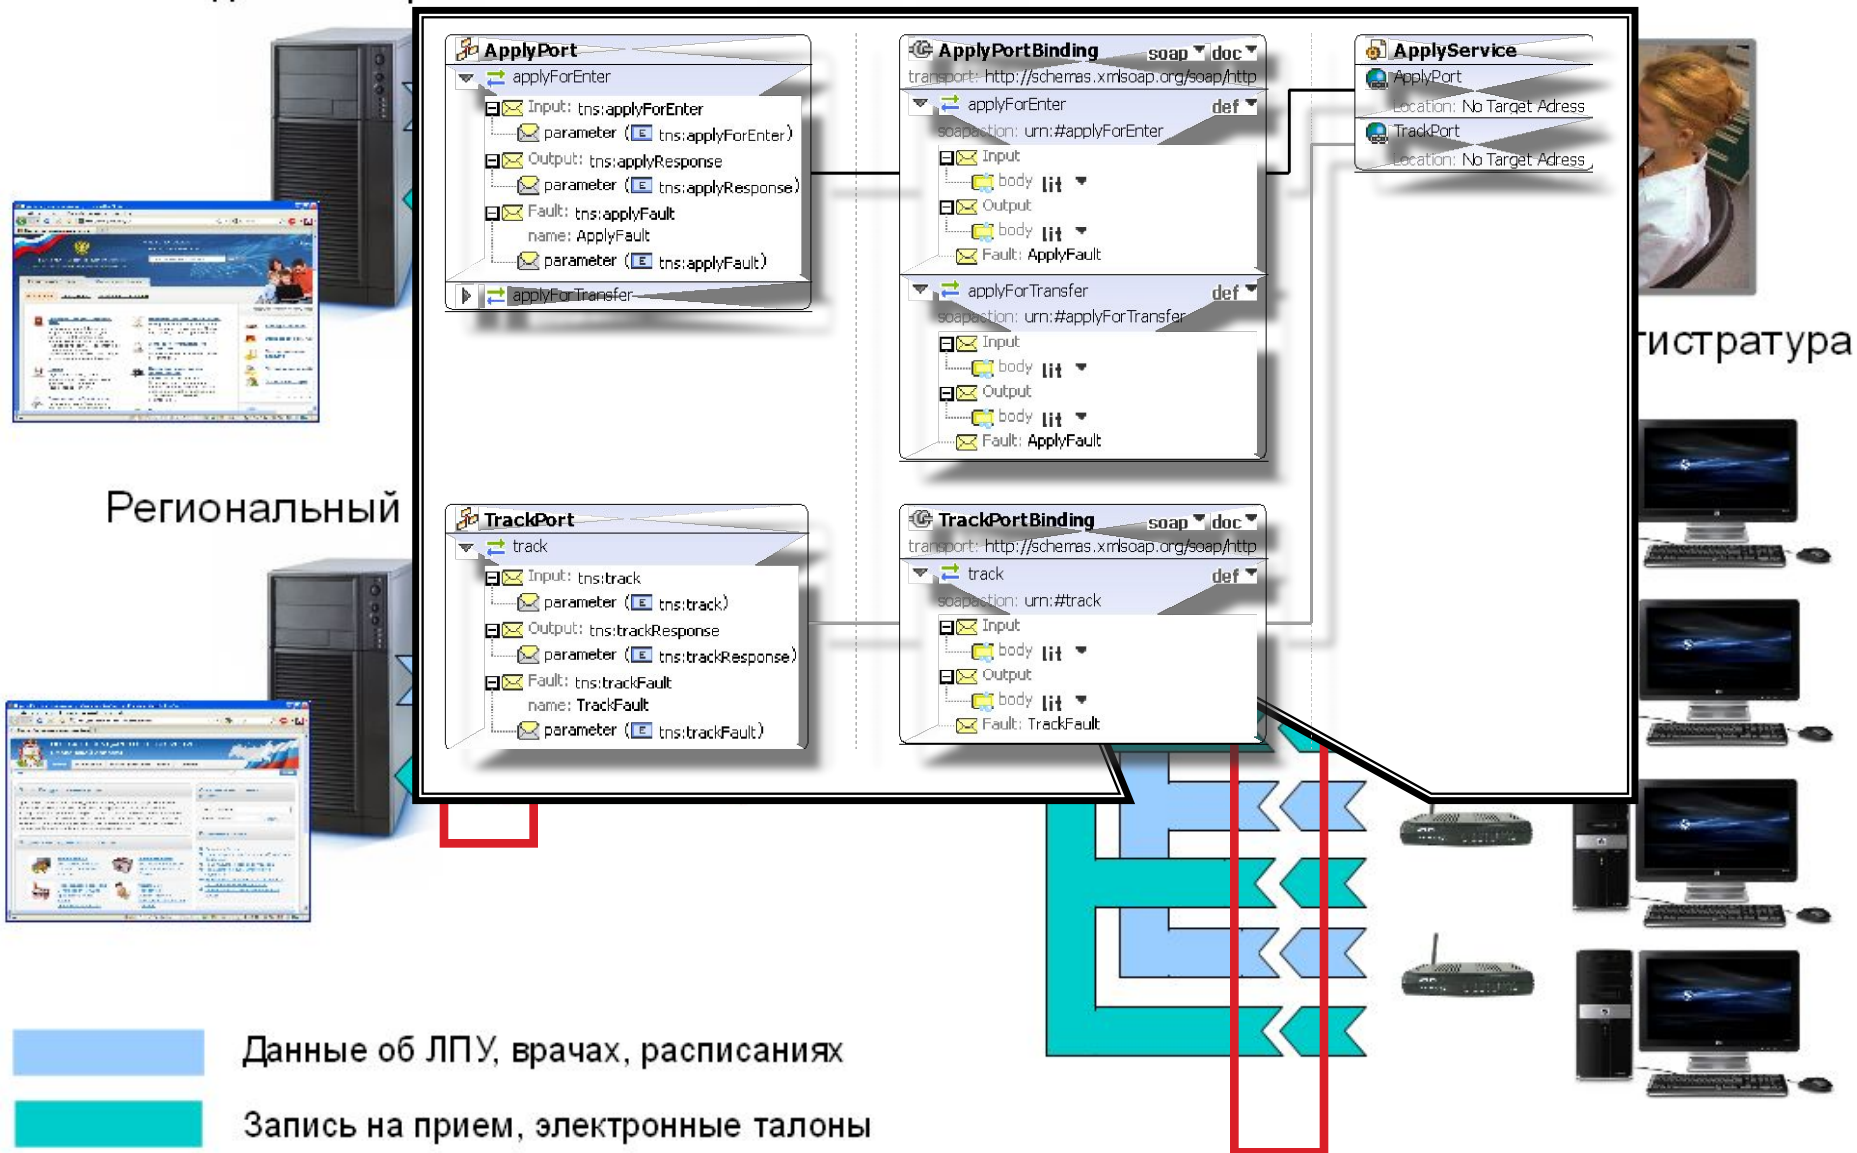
ApplyPort
applyForEnter
Input: tns:applyForEnter
parameter ( tns:applyForEnter)
Output: tns:applyResponse
parameter ( tns:applyResponse)
Fault: tns:applyFault
name: ApplyFault
parameter ( tns:applyFault)
applyForTransfer

ApplyPortBinding soap doc
transport: http://schemas.xmlsoap.org/soap/http
applyForEnter def
soapaction: urn:#applyForEnter
Input
body lit
Output
body lit
Fault: ApplyFault
applyForTransfer def
soapaction: urn:#applyForTransfer
Input
body lit
Output
body lit
Fault: ApplyFault

ApplyService
ApplyPort
Location: No Target Adress
TrackPort
Location: No Target Adress

гистратура

Региональный

TrackPort
track
Input: tns:track
parameter ( tns:track)
Output: tns:trackResponse
parameter ( tns:trackResponse)
Fault: tns:trackFault
name: TrackFault
parameter ( tns:trackFault)

TrackPortBinding soap doc
transport: http://schemas.xmlsoap.org/soap/http
track def
soapaction: urn:#track
Input
body lit
Output
body lit
Fault: TrackFault

Данные об ЛПУ, врачах, расписаниях

Запись на прием, электронные талоны